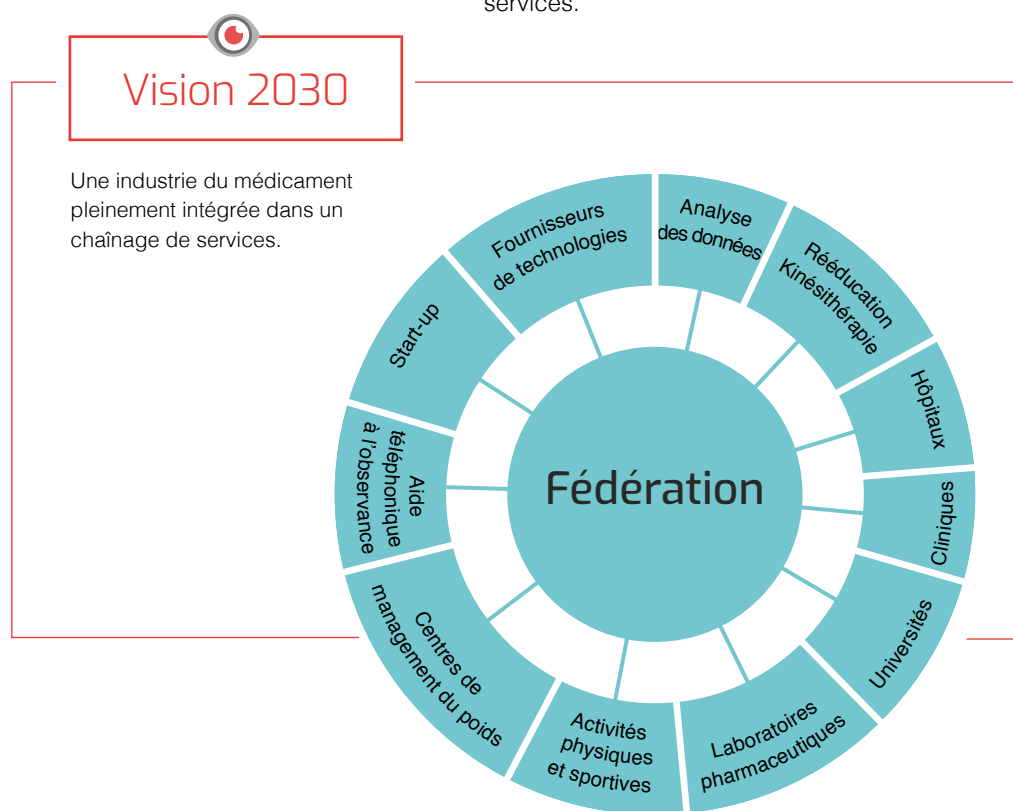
services.

Vision 2030

Une industrie du médicament pleinement intégrée dans un chaînage de services.

Fournisseurs de technologies

Analyse des données

Rééducation Kinésithérapie

Hôpitaux

Cliniques

Universités

Laboratoires pharmaceutiques

Activités physiques et sportives

Centres de management du poids

Aide téléphonique à l'observance

Start-up

Fédération